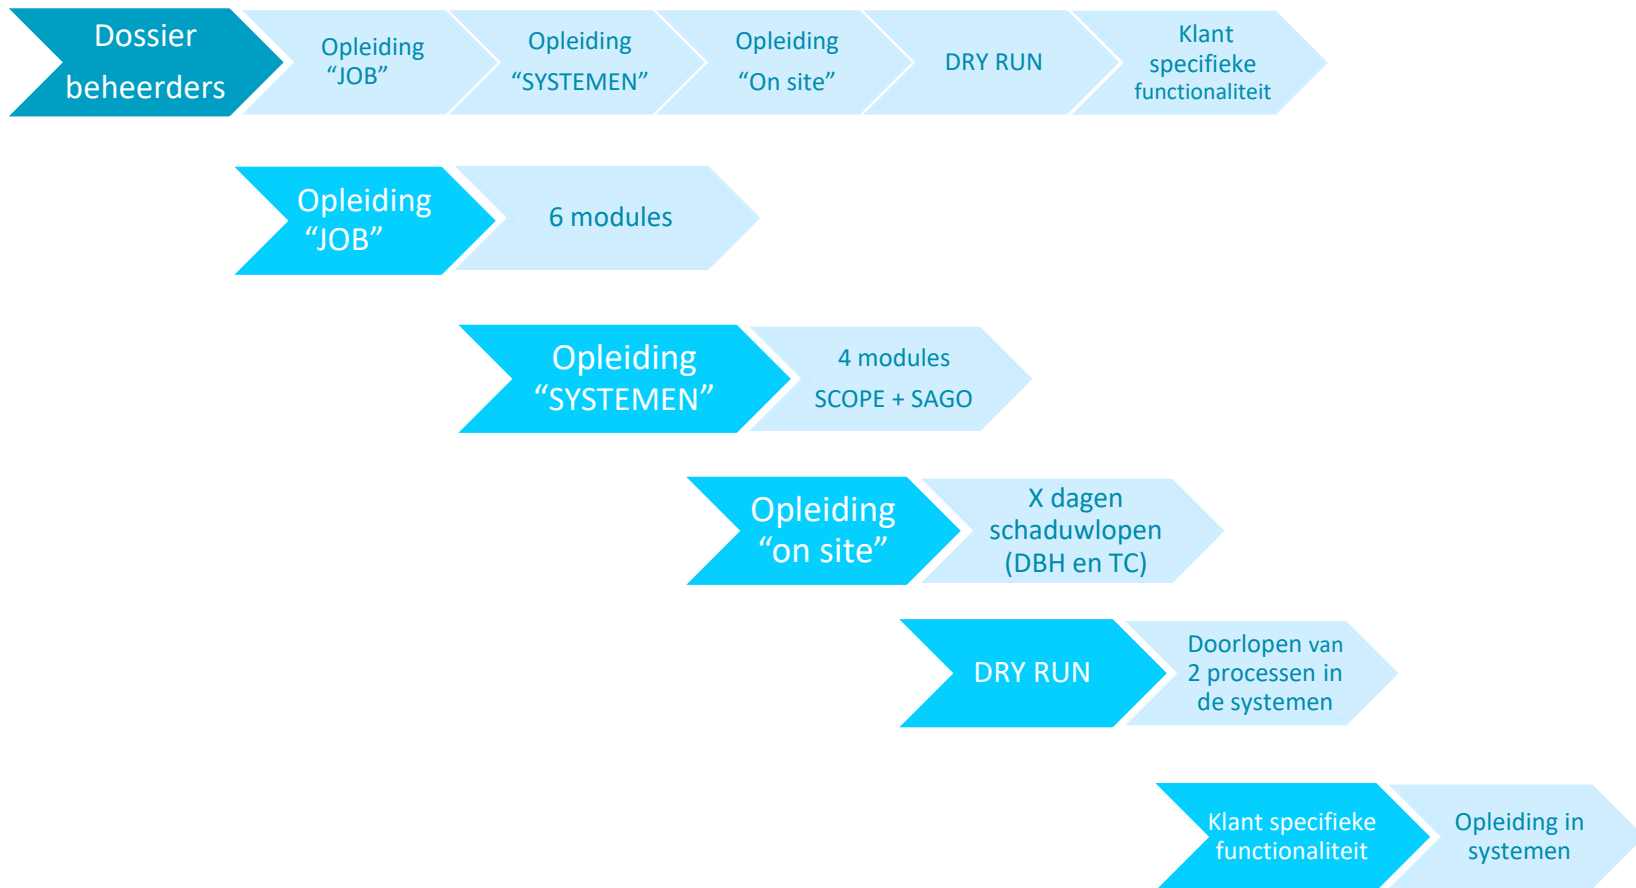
Dossier beheerders

Opleiding "JOB"

Opleiding "SYSTEMEN"

Opleiding "On site"

DRY RUN

Klant specifieke functionaliteit

Opleiding "JOB"

6 modules

Opleiding "SYSTEMEN"

4 modules

SCOPE + SAGO

Opleiding "on site"

X dagen schaduwlopen (DBH en TC)

DRY RUN

Doorlopen van 2 processen in de systemen

Klant specifieke functionaliteit

Opleiding in systemen